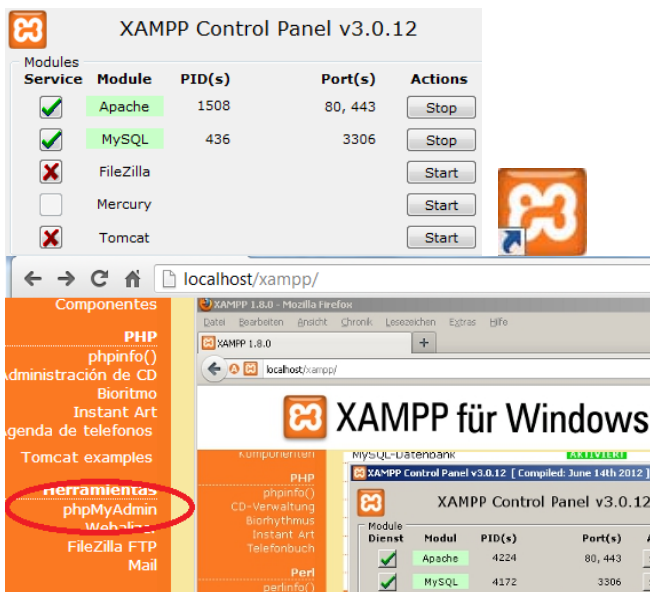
XAMPP Control Panel v3.0.12

Modules

| Service | Module | PID(s) | Port(s) | Actions |
|---|---|---|---|---|
| | Apache | 1508 | 80, 443 | Stop |
| | MySQL | 436 | 3306 | Stop |
| | FileZilla | | | Start |
| | Mercury | | | Start |
| | Tomcat | | | Start |

localhost/xampp/

Componentes
PHP
phpinfo()
Administración de CD
Bioritmo
Instant Art
Agenda de telefonos
Tomcat examples
Herramientas
phpMyAdmin
Webalizer
FileZilla FTP
Mail

XAMPP 1.8.0 - Mozilla Firefox
Datei Bearbeiten Ansicht Chronik Lesezeichen Extras Hilfe
XAMPP 1.8.0
localhost/xampp/
XAMPP für Windows
Komponenten
PHP
phpinfo()
CD-Verwaltung
Biorhythmus
Instant Art
Telefonbuch
Perl
perlinfo()
MySQL-Datenbank AKTIVIERT
XAMPP Control Panel v3.0.12 [ Compiled: June 14th 2012 ]
XAMPP Control Panel v3.0.12
Module

| Dienst | Modul | PID(s) | Port(s) |
|---|---|---|---|
| | Apache | 4224 | 80, 443 |
| | MySQL | 4172 | 3306 |